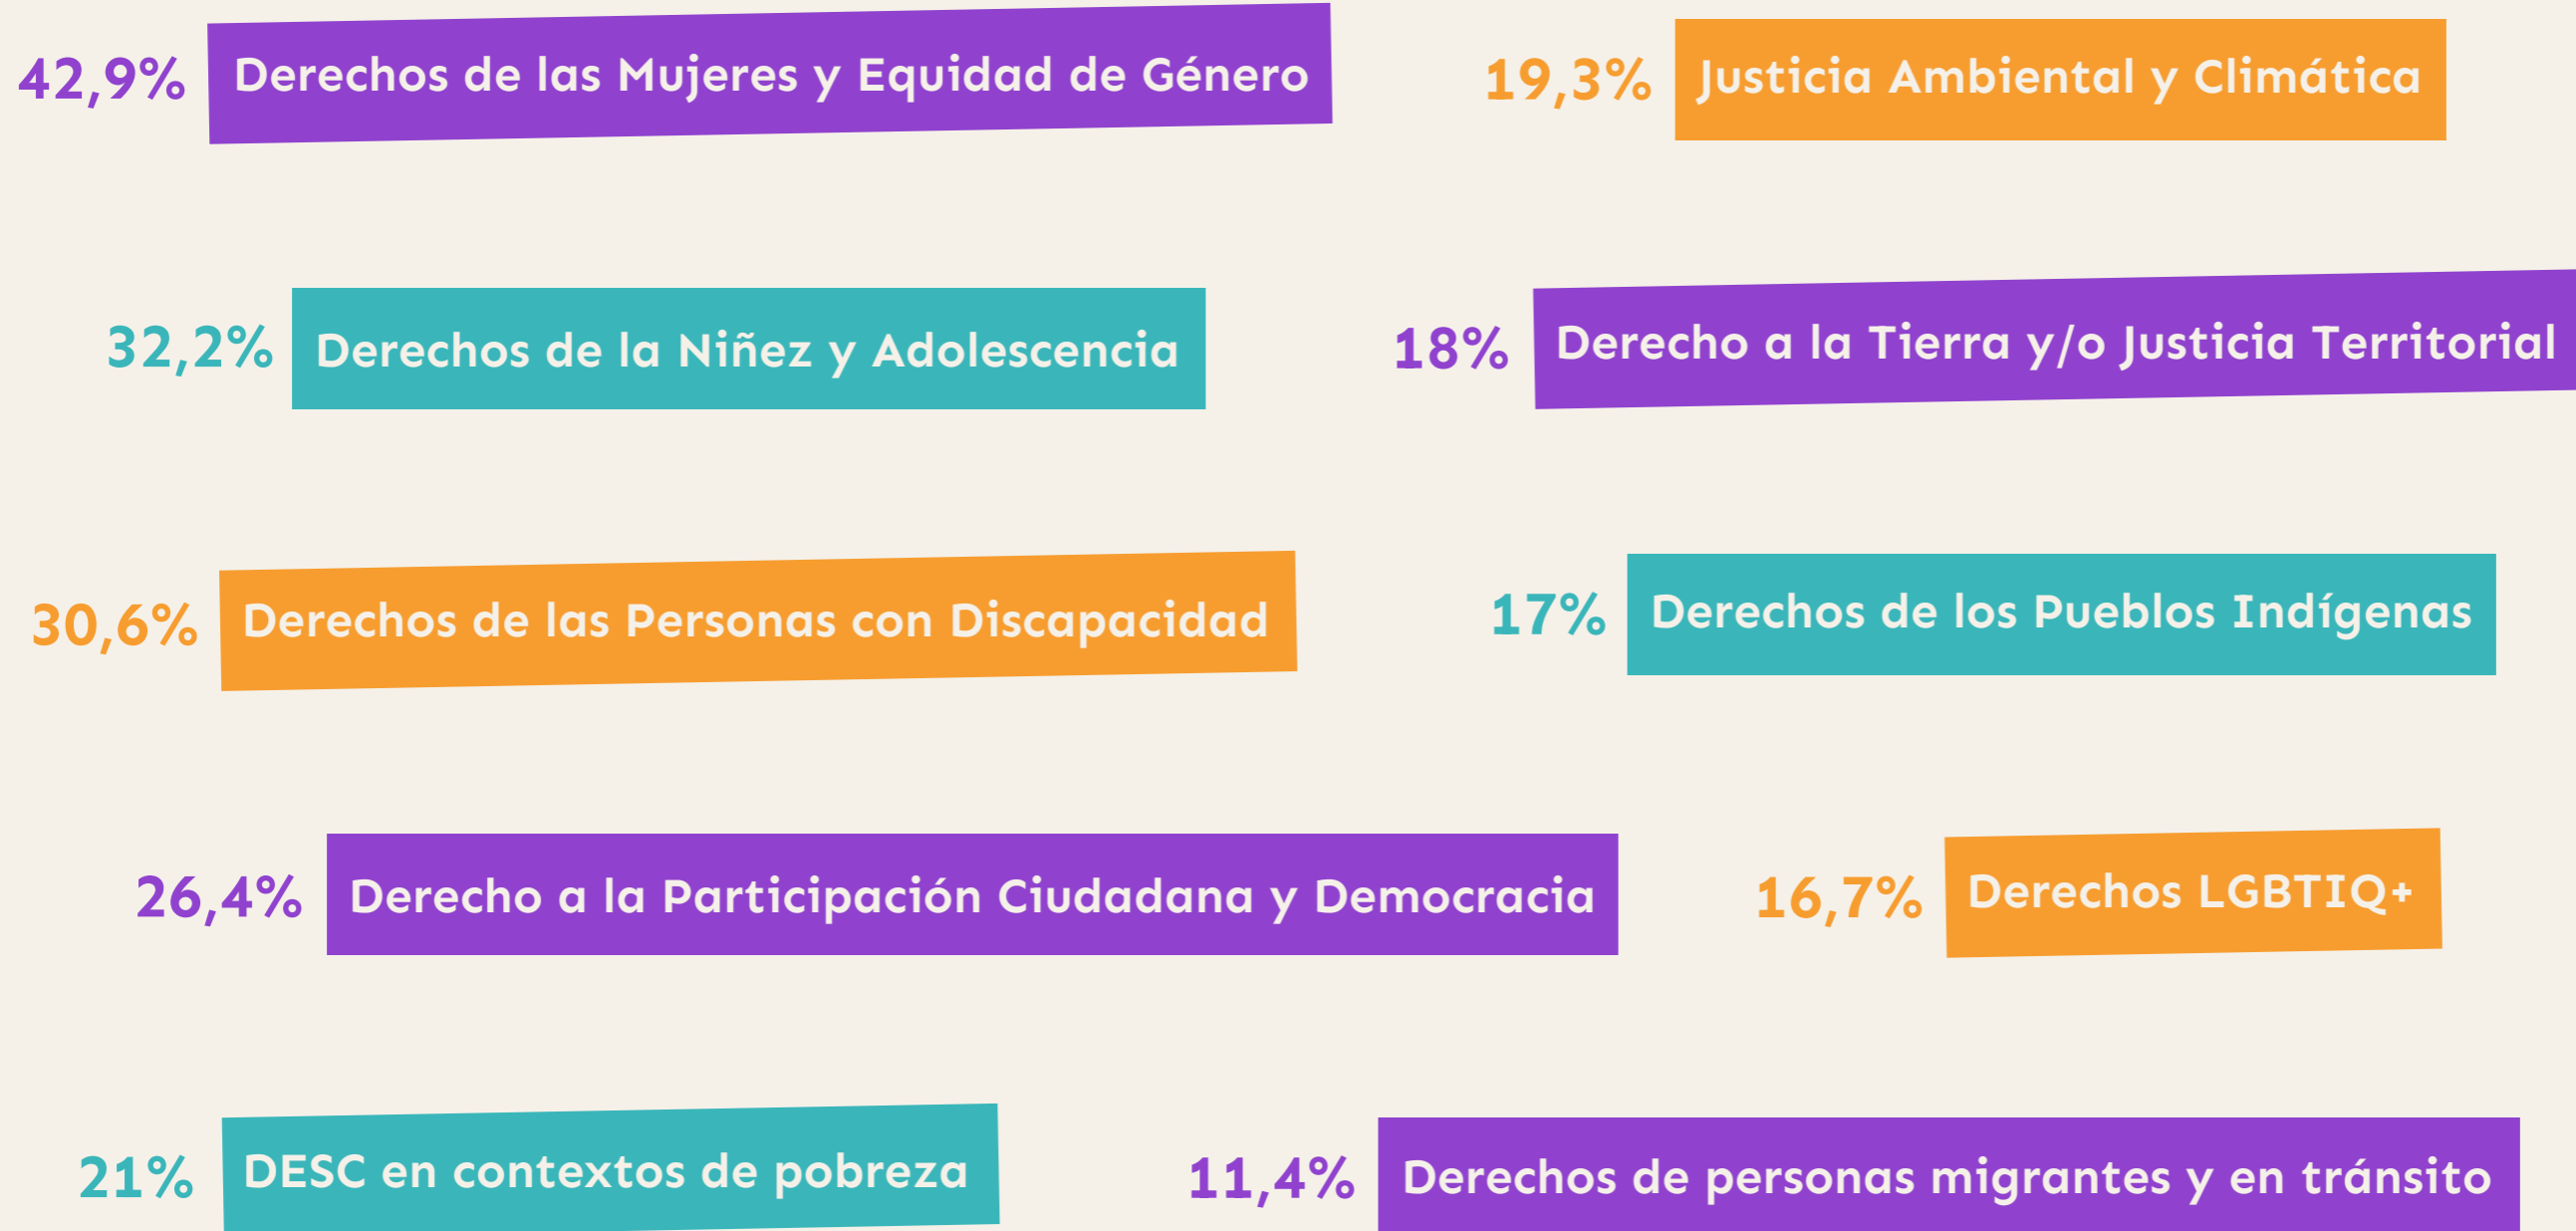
42,9% Derechos de las Mujeres y Equidad de Género

32,2% Derechos de la Niñez y Adolescencia

30,6% Derechos de las Personas con Discapacidad

26,4% Derecho a la Participación Ciudadana y Democracia

21% DESC en contextos de pobreza

19,3% Justicia Ambiental y Climática

18% Derecho a la Tierra y/o Justicia Territorial

17% Derechos de los Pueblos Indígenas

16,7% Derechos LGBTIQ+

11,4% Derechos de personas migrantes y en tránsito